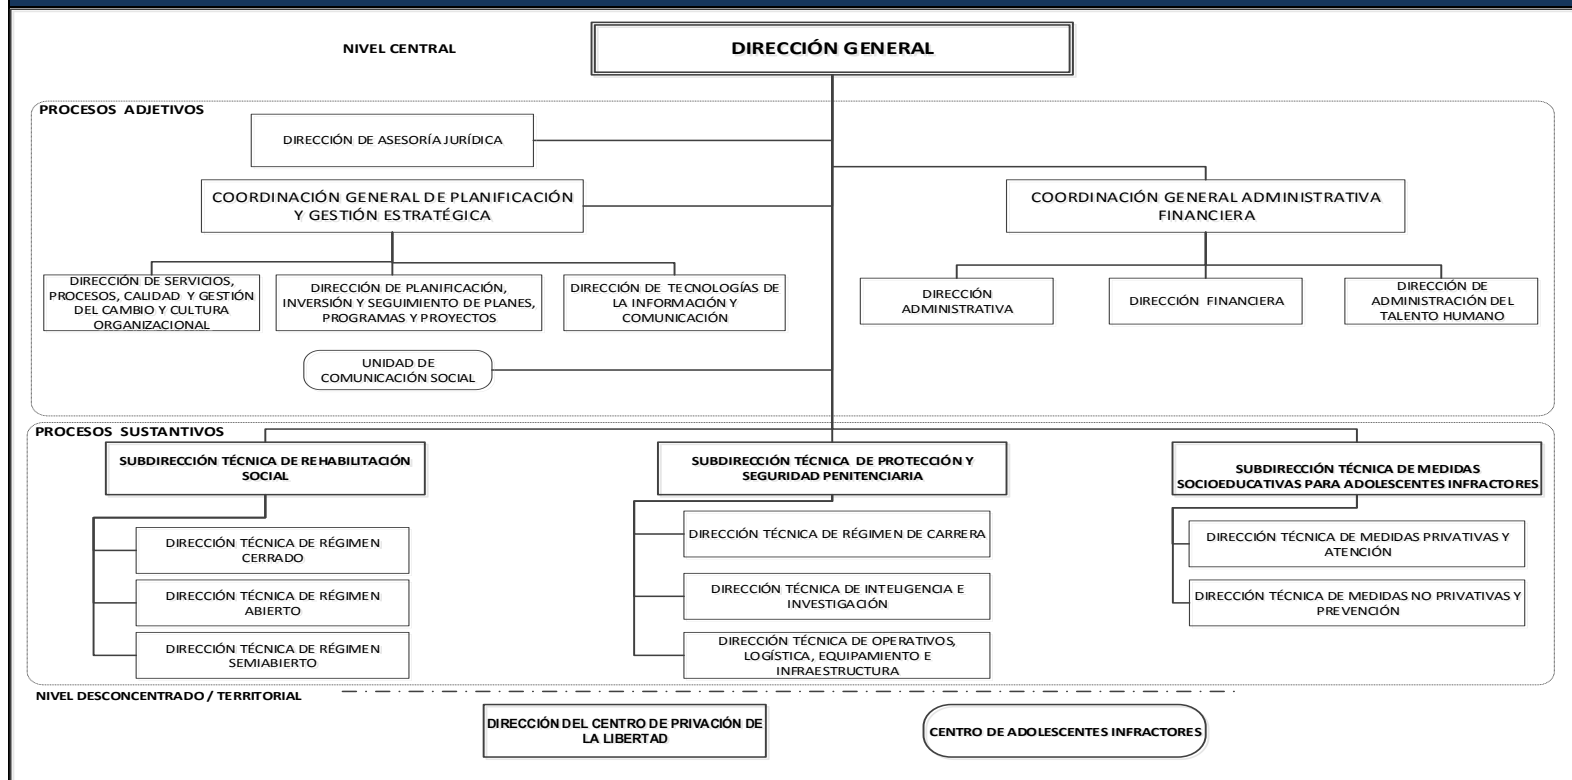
NIVEL CENTRAL

DIRECCIÓN GENERAL

PROCESOS ADJETIVOS

DIRECCIÓN DE ASESORÍA JURÍDICA

COORDINACIÓN GENERAL DE PLANIFICACIÓN Y GESTIÓN ESTRATÉGICA

COORDINACIÓN GENERAL ADMINISTRATIVA FINANCIERA

DIRECCIÓN DE SERVICIOS, PROCESOS, CALIDAD Y GESTIÓN DEL CAMBIO Y CULTURA ORGANIZACIONAL

DIRECCIÓN DE PLANIFICACIÓN, INVERSIÓN Y SEGUIMIENTO DE PLANES, PROGRAMAS Y PROYECTOS

DIRECCIÓN DE TECNOLOGÍAS DE LA INFORMACIÓN Y COMUNICACIÓN

DIRECCIÓN ADMINISTRATIVA

DIRECCIÓN FINANCIERA

DIRECCIÓN DE ADMINISTRACIÓN DEL TALENTO HUMANO

UNIDAD DE COMUNICACIÓN SOCIAL

PROCESOS SUSTANTIVOS

SUBDIRECCIÓN TÉCNICA DE REHABILITACIÓN SOCIAL

SUBDIRECCIÓN TÉCNICA DE PROTECCIÓN Y SEGURIDAD PENITENCIARIA

SUBDIRECCIÓN TÉCNICA DE MEDIDAS SOCIOEDUCATIVAS PARA ADOLESCENTES INFRACTORES

DIRECCIÓN TÉCNICA DE RÉGIMEN CERRADO

DIRECCIÓN TÉCNICA DE RÉGIMEN ABIERTO

DIRECCIÓN TÉCNICA DE RÉGIMEN SEMIABIERTO

DIRECCIÓN TÉCNICA DE RÉGIMEN DE CARRERA

DIRECCIÓN TÉCNICA DE INTELIGENCIA E INVESTIGACIÓN

DIRECCIÓN TÉCNICA DE OPERATIVOS, LOGÍSTICA, EQUIPAMIENTO E INFRAESTRUCTURA

DIRECCIÓN TÉCNICA DE MEDIDAS PRIVATIVAS Y ATENCIÓN

DIRECCIÓN TÉCNICA DE MEDIDAS NO PRIVATIVAS Y PREVENCIÓN

NIVEL DESCONCENTRADO / TERRITORIAL

DIRECCIÓN DEL CENTRO DE PRIVACIÓN DE LA LIBERTAD

CENTRO DE ADOLESCENTES INFRACTORES